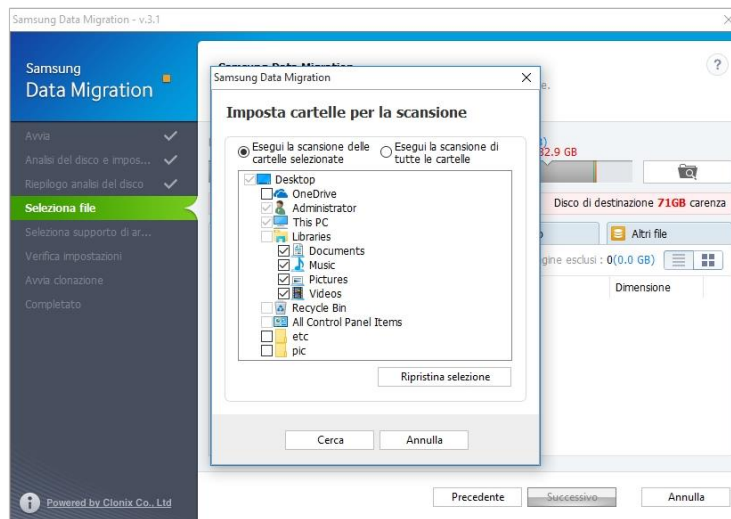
Samsung Data Migration - v.3.1

Samsung
Data Migration

Avvia
Analisi del disco e impos...
Riepilogo analisi del disco
Seleziona file
Seleziona supporto di ar...
Verifica impostazioni
Avvia clonazione
Completato

Powered by Clonix Co., Ltd

?

e.

)
32.9 GB

Disco di destinazione 71GB carenza

Altri file

gine esclusi : 0(0.0 GB)

Dimensione

Samsung Data Migration

Imposta cartelle per la scansione

Esegui la scansione delle cartelle selezionate
Esegui la scansione di tutte le cartelle

Desktop
OneDrive
Administrator
This PC
Libraries
Documents
Music
Pictures
Videos
Recycle Bin
All Control Panel Items
etc
pic

Ripristina selezione

Cerca
Annulla

Precedente
Successivo
Annulla